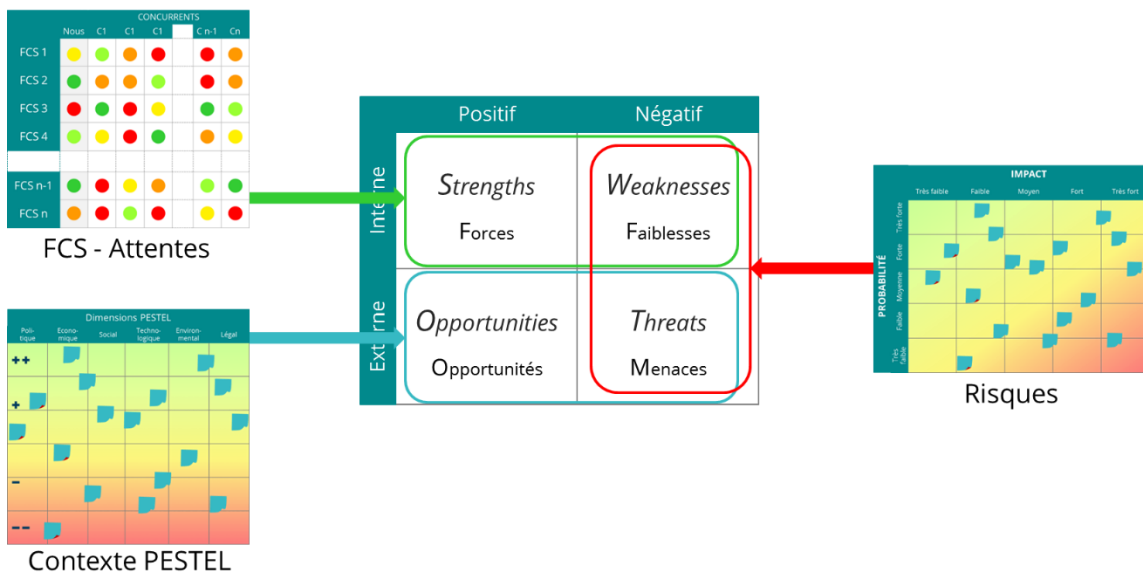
CONCURRENTS

| | Nous | C1 | C1 | C1 | | C n-1 | Cn |
|---|---|---|---|---|---|---|---|
| FCS 1 | | | | | | | |
| FCS 2 | | | | | | | |
| FCS 3 | | | | | | | |
| FCS 4 | | | | | | | |
| | | | | | | | |
| FCS n-1 | | | | | | | |
| FCS n | | | | | | | |

FCS - Attentes

Dimensions PESTEL

Poli-tique | Econo-mique | Social | Techno-logique | Environ-mental | Légal

++
+
–
– –

Contexte PESTEL

| | Positif | Négatif |
|---|---|---|
| Interne | Strengths Forces | Weaknesses Faiblesses |
| Externe | Opportunities Opportunités | Threats Menaces |

IMPACT

Très faible | Faible | Moyen | Fort | Très fort

PROBABILITÉ

Très forte | Forte | Moyenne | Faible | Très faible

Risques